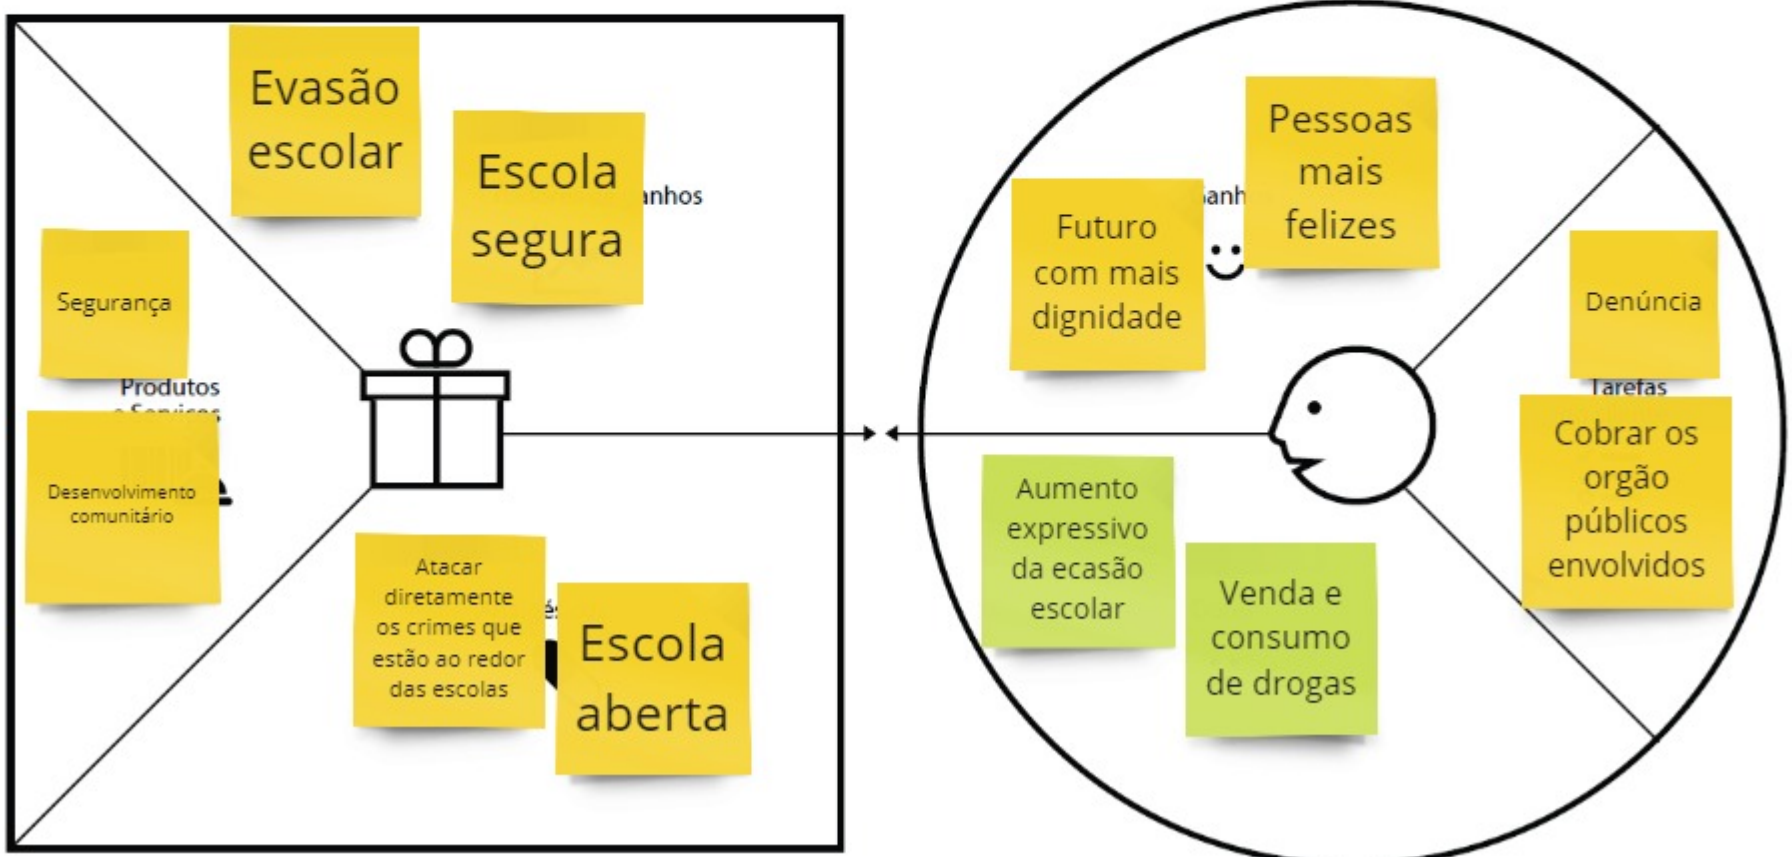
Evasão escolar

Escola segura

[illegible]anhos

Segurança

Produtos
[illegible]

Desenvolvimento comunitário

Atacar diretamente os crimes que estão ao redor das escolas

Escola aberta

Futuro com mais dignidade

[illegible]anh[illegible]

Pessoas mais felizes

Denúncia

Tarefas

Cobrar os orgão públicos envolvidos

Aumento expressivo da ecasão escolar

Venda e consumo de drogas